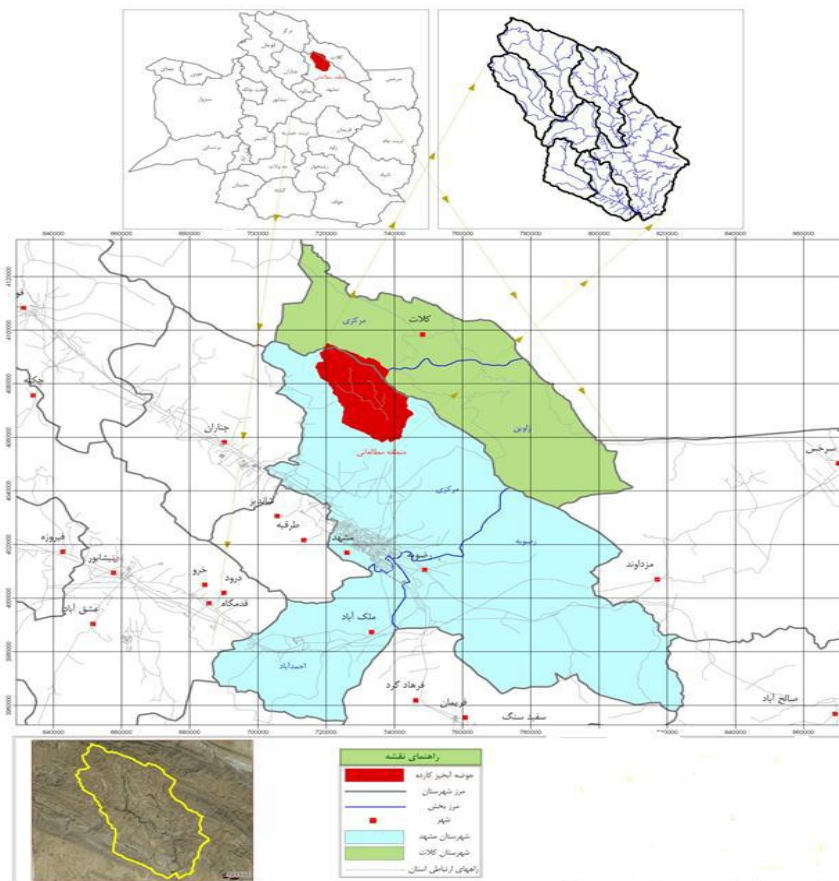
منطقه مطالعاتی

640000 660000 680000 700000 720000 740000 760000 780000 800000 820000 840000 860000

کلات
مرکزی
زاوین
چناران
منطقه مطالعاتی
مرکزی
شاندیز
طرقبه
مشهد
رضویه
رضویه
مزداوند
سرخس
قوچان
فیروزه
نیشابور
خرو
درود
قدمگاه
عشق آباد
ملک آباد
احمدآباد
فرهاد گرد
فریمان
سفید سنگ
صالح آباد

640000 660000 680000 700000 720000 740000 760000 780000 800000 820000 840000 860000

راهنمای نقشه
حوضه آبخیز کارده
مرز شهرستان
مرز بخش
شهر
شهرستان مشهد
شهرستان کلات
راههای ارتباطی استان